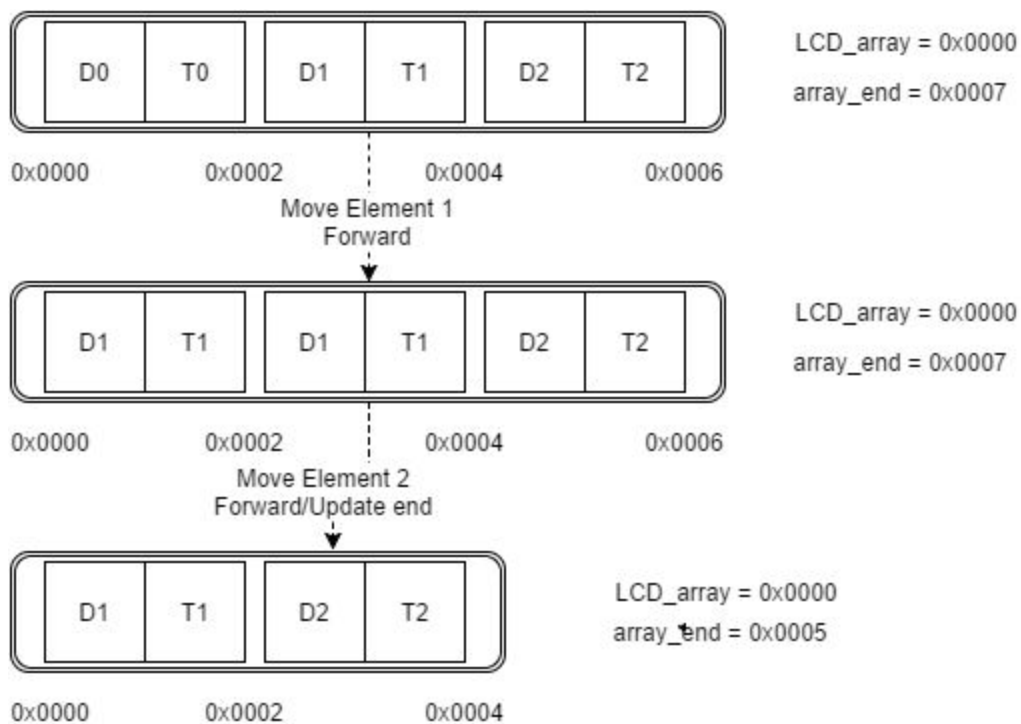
D0 T0 D1 T1 D2 T2

LCD_array = 0x0000
array_end = 0x0007

0x0000 0x0002 0x0004 0x0006

Move Element 1
Forward

D1 T1 D1 T1 D2 T2

LCD_array = 0x0000
array_end = 0x0007

0x0000 0x0002 0x0004 0x0006

Move Element 2
Forward/Update end

D1 T1 D2 T2

LCD_array = 0x0000
array_end = 0x0005

0x0000 0x0002 0x0004